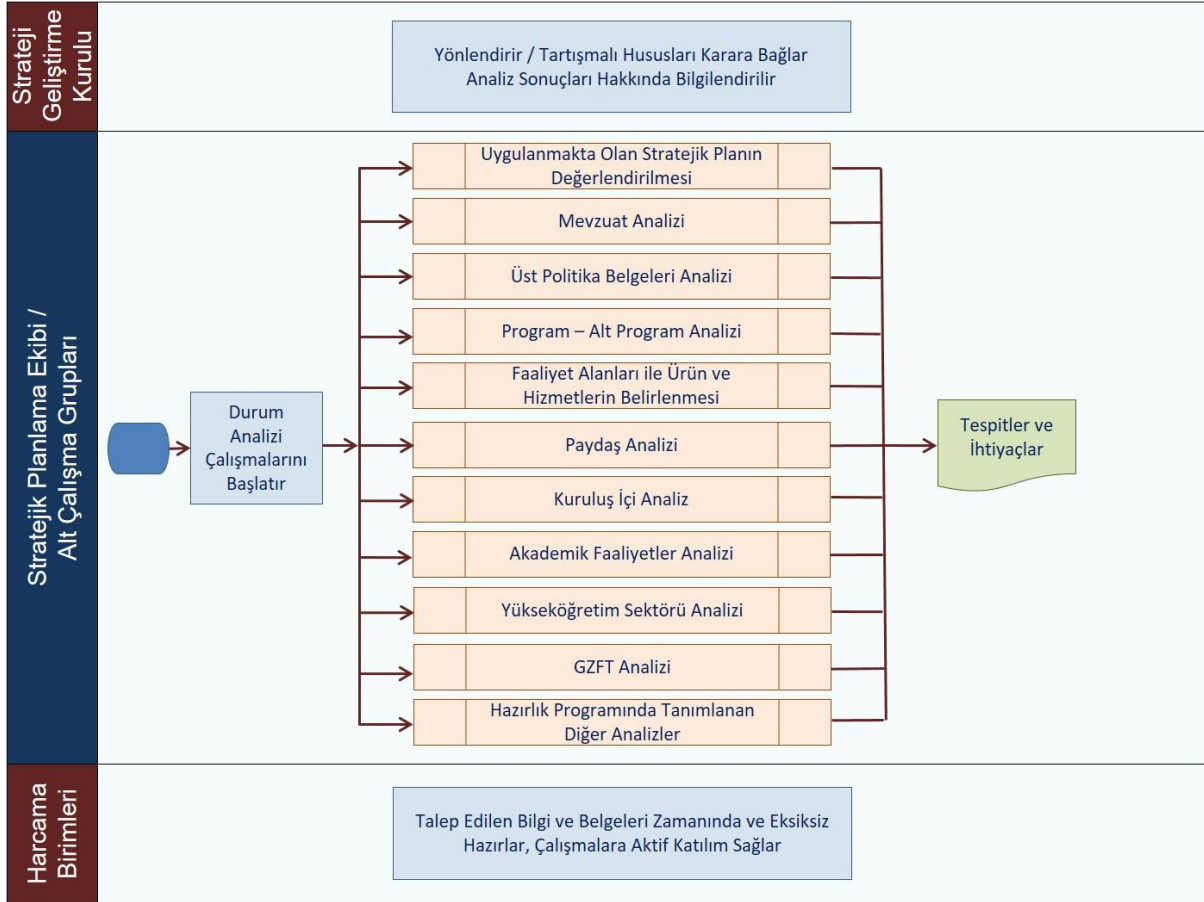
Strateji Geliştirme Kurulu

Yönlendirir / Tartışmalı Hususları Karara Bağlar
Analiz Sonuçları Hakkında Bilgilendirilir

Stratejik Planlama Ekibi / Alt Çalışma Grupları

Durum Analizi Çalışmalarını Başlatır

Uygulanmakta Olan Stratejik Planın Değerlendirilmesi

Mevzuat Analizi

Üst Politika Belgeleri Analizi

Program – Alt Program Analizi

Faaliyet Alanları ile Ürün ve Hizmetlerin Belirlenmesi

Paydaş Analizi

Kuruluş İçi Analiz

Akademik Faaliyetler Analizi

Yükseköğretim Sektörü Analizi

GZFT Analizi

Hazırlık Programında Tanımlanan Diğer Analizler

Tespitler ve İhtiyaçlar

Harcama Birimleri

Talep Edilen Bilgi ve Belgeleri Zamanında ve Eksiksiz Hazırlar, Çalışmalara Aktif Katılım Sağlar